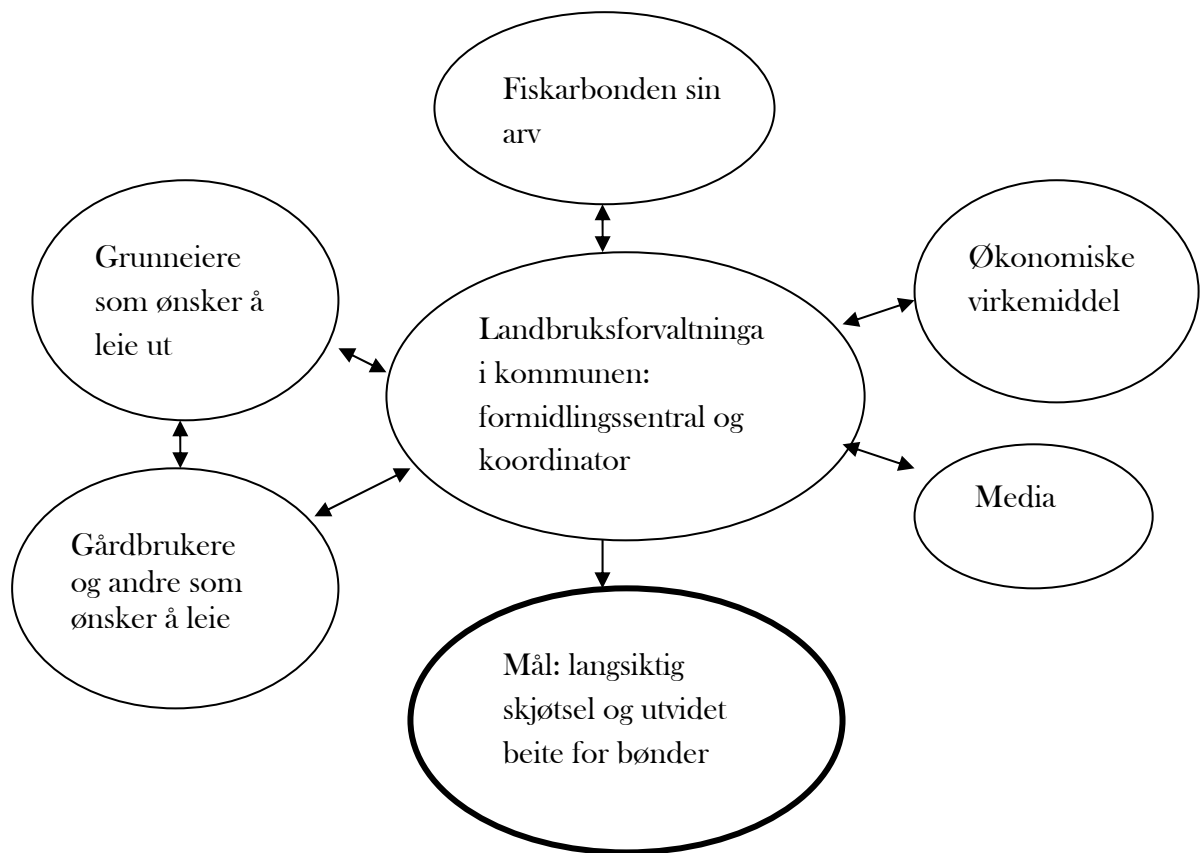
Fiskarbonden sin arv

Grunneiere som ønsker å leie ut

Landbruksforvaltninga i kommunen: formidlingssentral og koordinator

Økonomiske virkemiddel

Media

Gårdbrukere og andre som ønsker å leie

Mål: langsiktig skjøtsel og utvidet beite for bønder